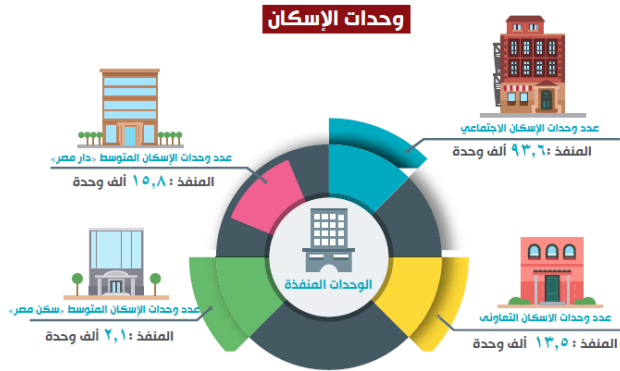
وحدات الإسكان

عدد وحدات الإسكان الاجتماعي
المنفذ: ٩٣,٦ ألف وحدة

عدد وحدات الإسكان المتوسط «دار مصر»
المنفذ: ١٥,٨ ألف وحدة

الوحدات المنفذة

عدد وحدات الإسكان المتوسط «سكن مصر»
المنفذ: ٢,١ ألف وحدة

عدد وحدات الإسكان التعاوني
المنفذ: ١٣,٥ ألف وحدة